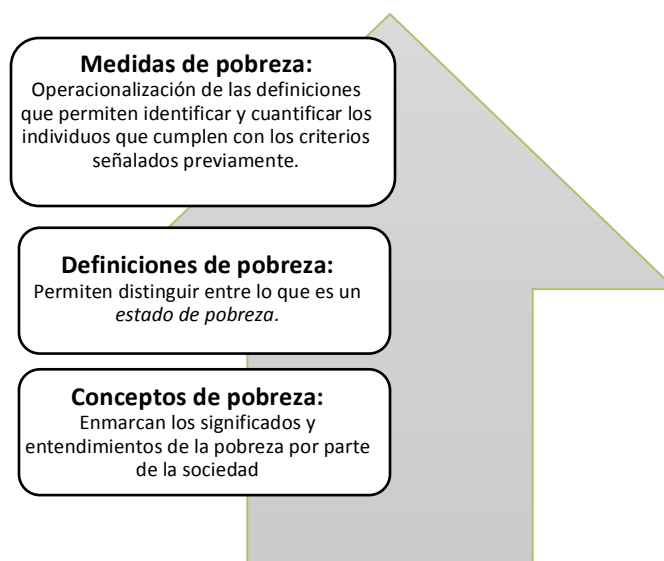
**Medidas de pobreza:**
Operacionalización de las definiciones que permiten identificar y cuantificar los individuos que cumplen con los criterios señalados previamente.

**Definiciones de pobreza:**
Permiten distinguir entre lo que es un *estado de pobreza*.

**Conceptos de pobreza:**
Enmarcan los significados y entendimientos de la pobreza por parte de la sociedad